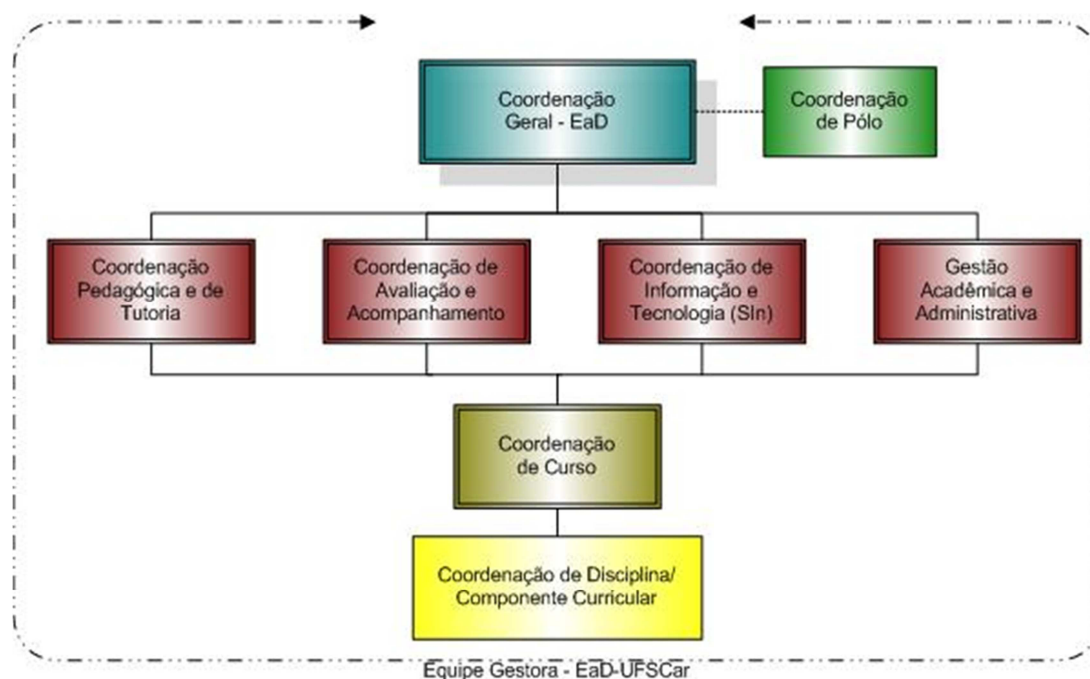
Coordenação Geral - EaD

Coordenação de Pólo

Coordenação Pedagógica e de Tutoria

Coordenação de Avaliação e Acompanhamento

Coordenação de Informação e Tecnologia (SIn)

Gestão Acadêmica e Administrativa

Coordenação de Curso

Coordenação de Disciplina/ Componente Curricular

Equipe Gestora - EaD-UFSCar